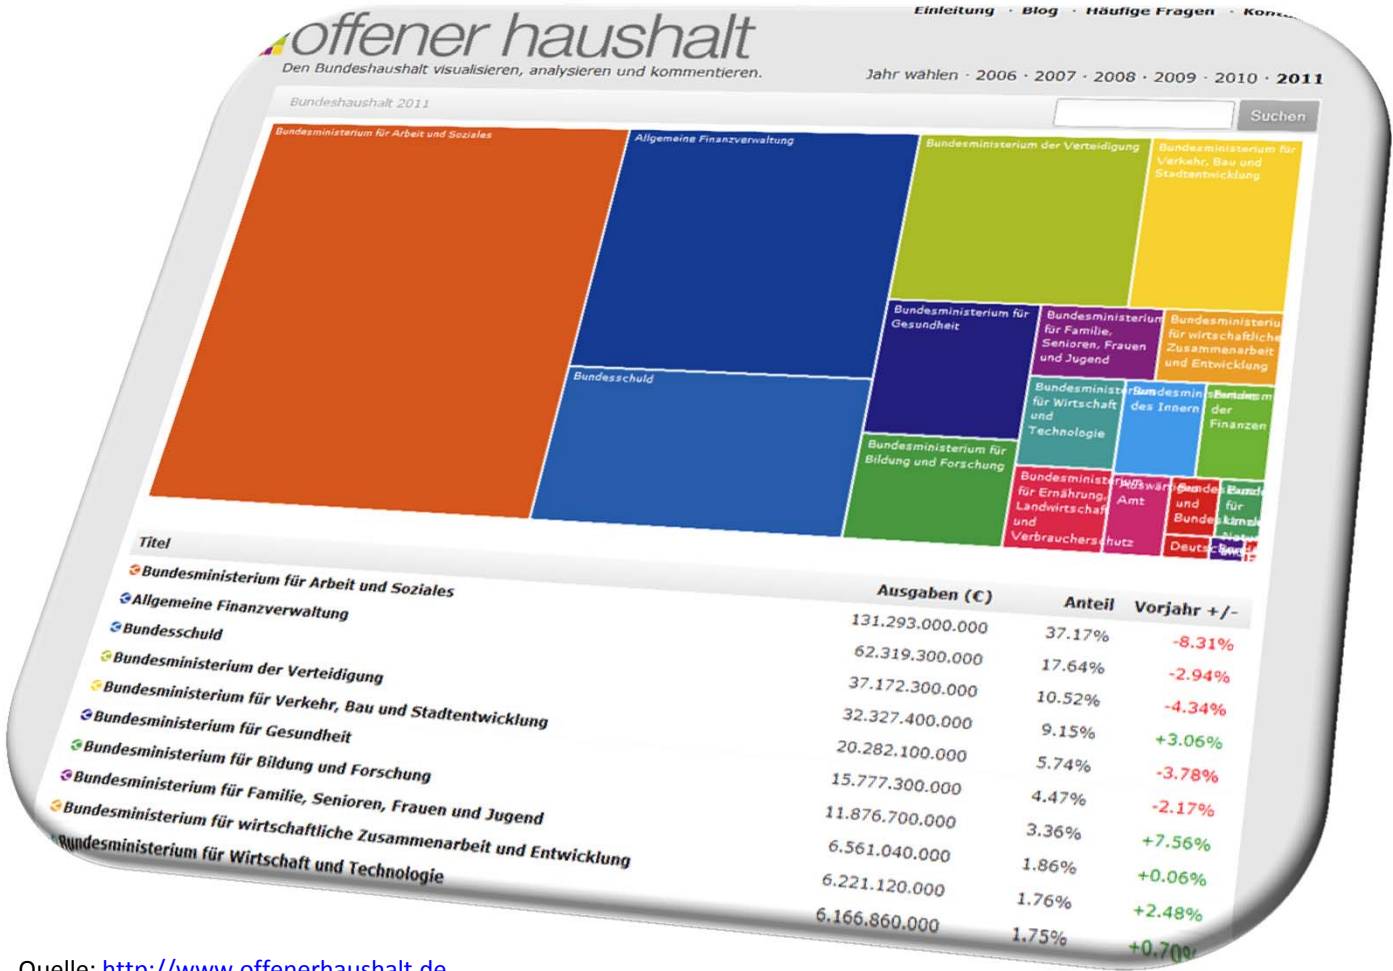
offener haushalt
Den Bundeshaushalt visualisieren, analysieren und kommentieren.

Einleitung · Blog · Häufige Fragen · Kont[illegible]

Jahr wählen · 2006 · 2007 · 2008 · 2009 · 2010 · 2011

Bundeshaushalt 2011

Suchen

Bundesministerium für Arbeit und Soziales
Allgemeine Finanzverwaltung
Bundesministerium der Verteidigung
Bundesministerium für Verkehr, Bau und Stadtentwicklung
Bundesschuld
Bundesministerium für Gesundheit
Bundesministerium für Familie, Senioren, Frauen und Jugend
Bundesministerium für wirtschaftliche Zusammenarbeit und Entwicklung
Bundesministerium für Wirtschaft und Technologie
Bundesministerium des Innern
Bundesministerium der Finanzen
Bundesministerium für Bildung und Forschung
Bundesministerium für Ernährung, Landwirtschaft und Verbraucherschutz
Auswärtiges Amt
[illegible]

Titel

| | Ausgaben (€) | Anteil | Vorjahr +/- |
|---|---|---|---|
| Bundesministerium für Arbeit und Soziales | 131.293.000.000 | 37.17% | -8.31% |
| Allgemeine Finanzverwaltung | 62.319.300.000 | 17.64% | -2.94% |
| Bundesschuld | 37.172.300.000 | 10.52% | -4.34% |
| Bundesministerium der Verteidigung | 32.327.400.000 | 9.15% | +3.06% |
| Bundesministerium für Verkehr, Bau und Stadtentwicklung | 20.282.100.000 | 5.74% | -3.78% |
| Bundesministerium für Gesundheit | 15.777.300.000 | 4.47% | -2.17% |
| Bundesministerium für Bildung und Forschung | 11.876.700.000 | 3.36% | +7.56% |
| Bundesministerium für Familie, Senioren, Frauen und Jugend | 6.561.040.000 | 1.86% | +0.06% |
| Bundesministerium für wirtschaftliche Zusammenarbeit und Entwicklung | 6.221.120.000 | 1.76% | +2.48% |
| Bundesministerium für Wirtschaft und Technologie | 6.166.860.000 | 1.75% | +0.70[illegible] |

Quelle: http://www.offenerhaushalt.de